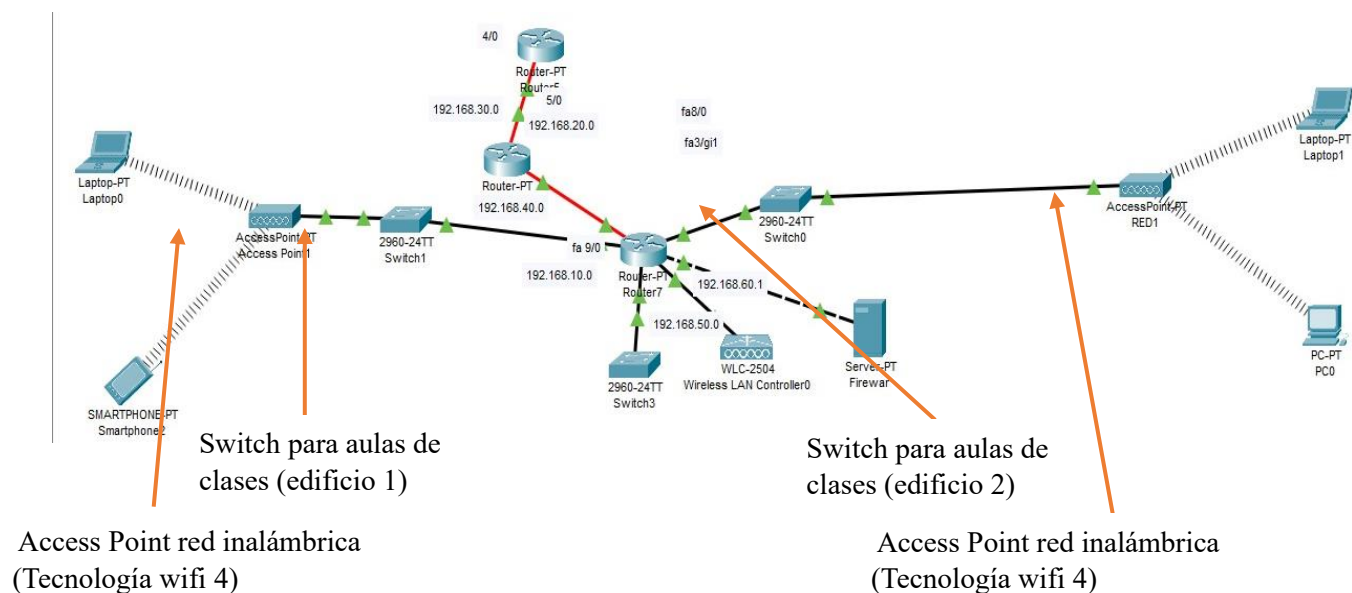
4/0

Router-PT
Router5

5/0

192.168.30.0

192.168.20.0

fa8/0

fa3/gi1

Laptop-PT
Laptop0

Router-PT

192.168.40.0

AccessPoint-PT
Access Point1

2960-24TT
Switch1

fa 9/0

2960-24TT
Switch0

AccessPoint-PT
RED1

Laptop-PT
Laptop1

192.168.10.0

Router-PT
Router7

192.168.60.1

192.168.50.0

WLC-2504
Wireless LAN Controller0

Server-PT
Firewar

PC-PT
PC0

SMARTPHONE-PT
Smartphone2

2960-24TT
Switch3

Switch para aulas de clases (edificio 1)

Switch para aulas de clases (edificio 2)

Access Point red inalámbrica (Tecnología wifi 4)

Access Point red inalámbrica (Tecnología wifi 4)